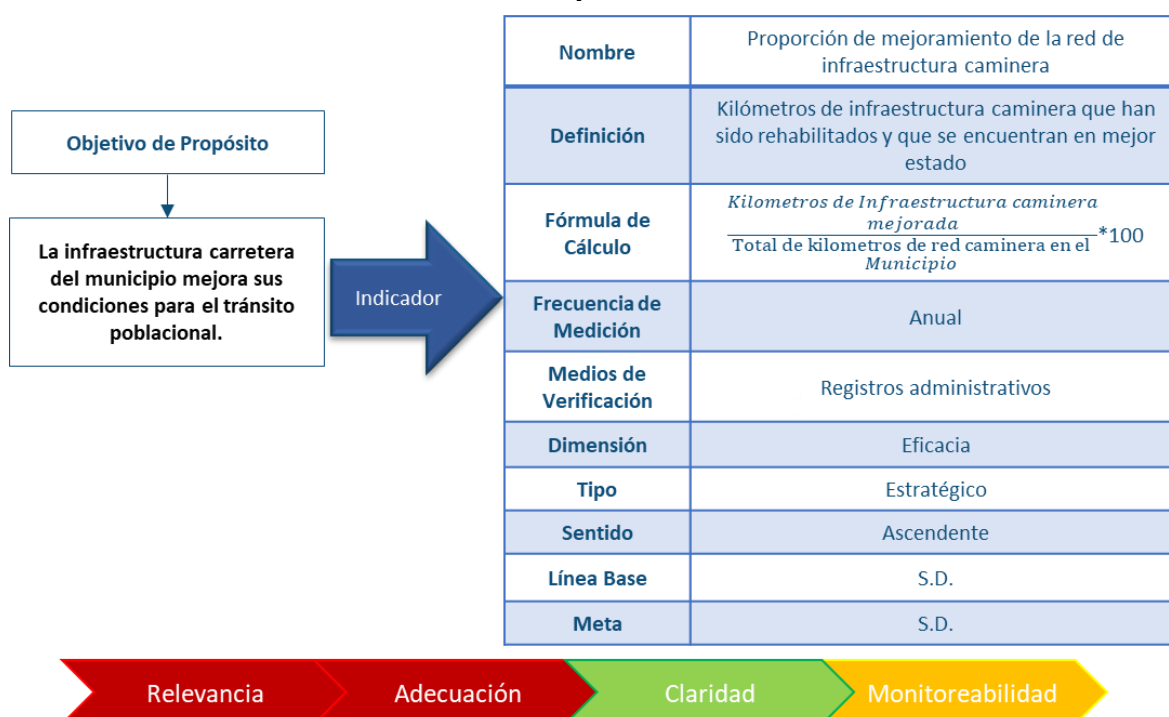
Objetivo de Propósito

La infraestructura carretera del municipio mejora sus condiciones para el tránsito poblacional.

Indicador

| Nombre | Proporción de mejoramiento de la red de infraestructura caminera |
|---|---|
| Definición | Kilómetros de infraestructura caminera que han sido rehabilitados y que se encuentran en mejor estado |
| Fórmula de Cálculo | $\frac{Kilometros\ de\ Infraestructura\ caminera\ mejorada}{\text{Total de kilometros de red caminera en el } Municipio}*100$ |
| Frecuencia de Medición | Anual |
| Medios de Verificación | Registros administrativos |
| Dimensión | Eficacia |
| Tipo | Estratégico |
| Sentido | Ascendente |
| Línea Base | S.D. |
| Meta | S.D. |

Relevancia
Adecuación
Claridad
Monitoreabilidad